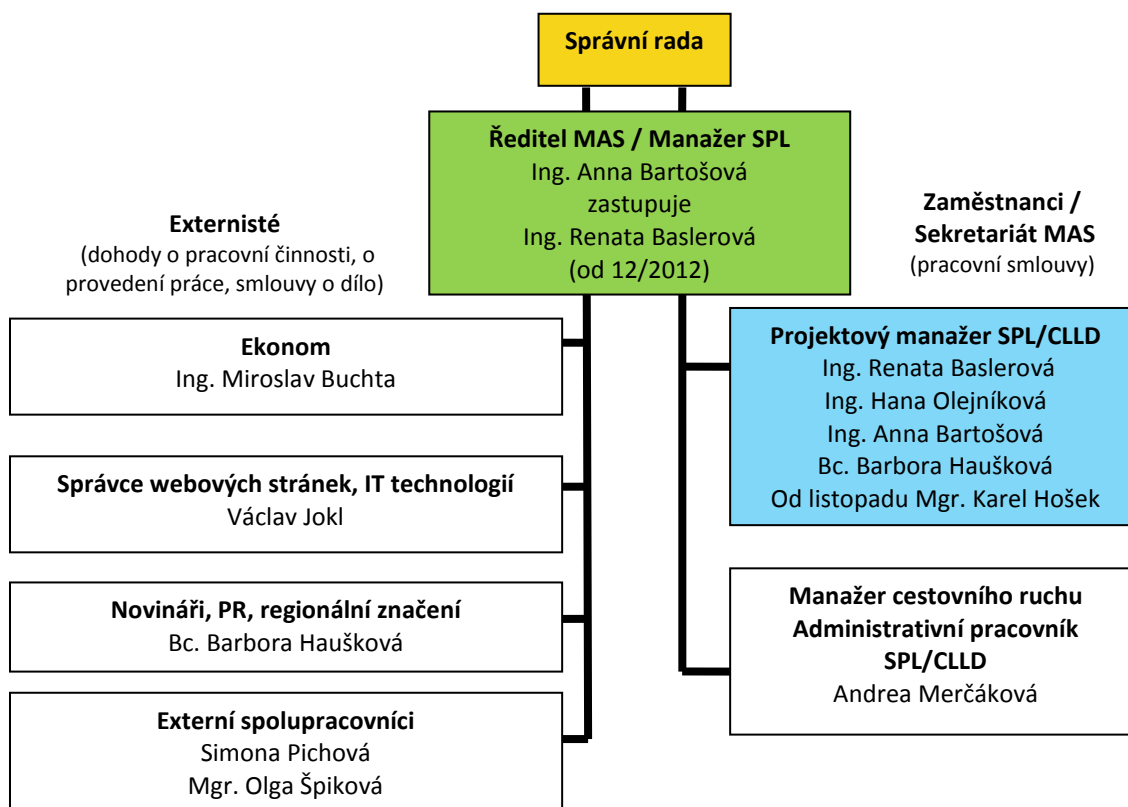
Správní rada

Ředitel MAS / Manažer SPL
Ing. Anna Bartošová
zastupuje
Ing. Renata Baslerová
(od 12/2012)

Externisté
(dohody o pracovní činnosti, o provedení práce, smlouvy o dílo)

Zaměstnanci / Sekretariát MAS
(pracovní smlouvy)

Ekonom
Ing. Miroslav Buchta

Správce webových stránek, IT technologií
Václav Jokl

Novináři, PR, regionální značení
Bc. Barbora Haušková

Externí spolupracovníci
Simona Pichová
Mgr. Olga Špiková

Projektový manažer SPL/CLLD
Ing. Renata Baslerová
Ing. Hana Olejníková
Ing. Anna Bartošová
Bc. Barbora Haušková
Od listopadu Mgr. Karel Hošek

Manažer cestovního ruchu
Administrativní pracovník SPL/CLLD
Andrea Merčáková